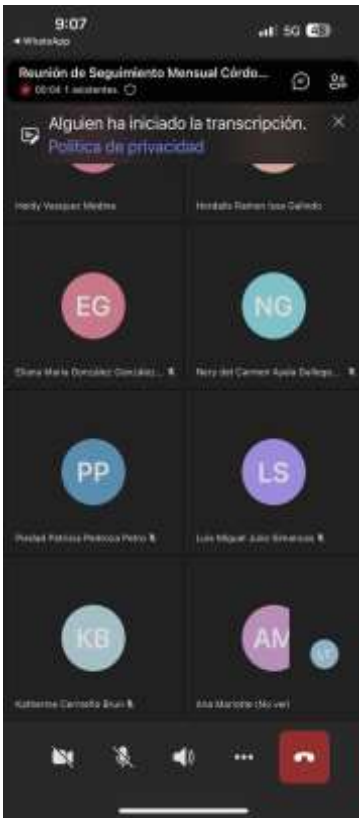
9:07
◂ WhatsApp
5G 45

Reunión de Seguimiento Mensual Córdo...
00:04 1 asistentes

Alguien ha iniciado la transcripción.
Política de privacidad

Heidy Vasquez Medina
Heraldo Ramon Isaa Galindo

EG
Eliana Maria Gonzalez González...

NG
Nery del Carmen Ayala Gallego...

PP
Piedad Patricia Pedroza Pedro

LS
Luis Miguel Julio Simancas

KB
Katherine Carmello Bruin

AM
Ana Marcela (No ver)